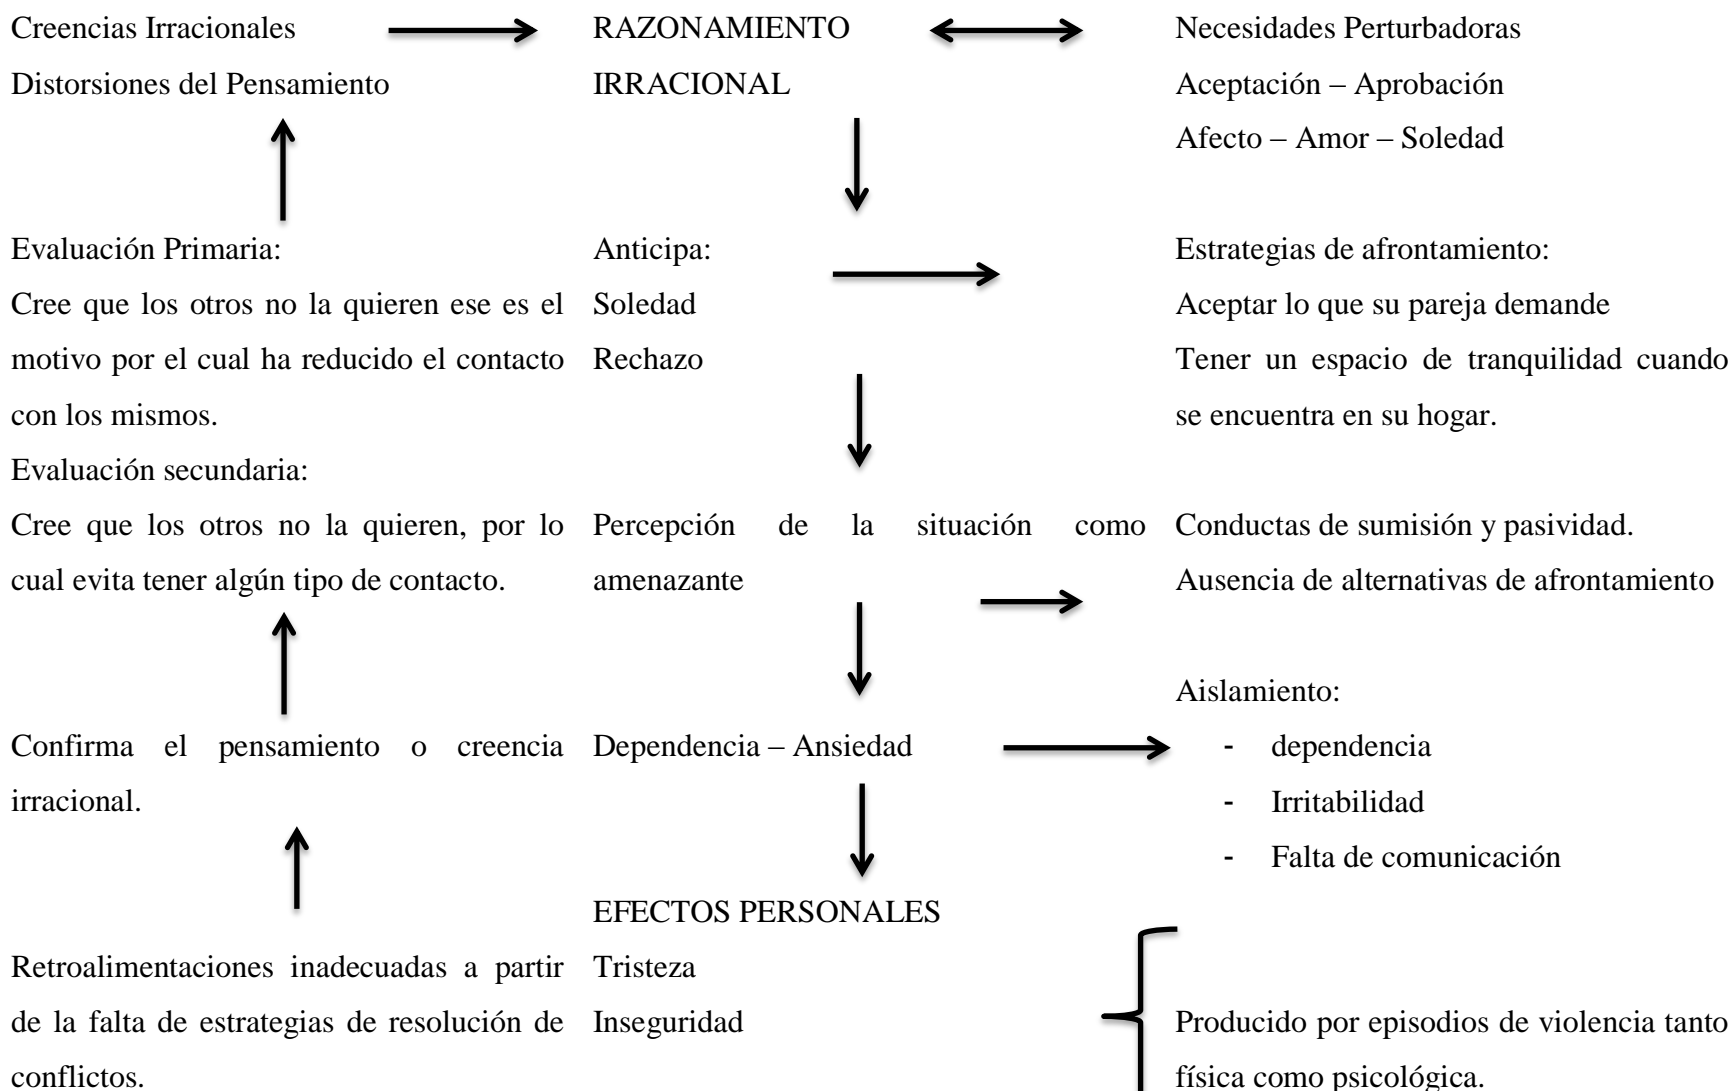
Creencias Irracionales
Distorsiones del Pensamiento

RAZONAMIENTO IRRACIONAL

Necesidades Perturbadoras
Aceptación – Aprobación
Afecto – Amor – Soledad

Evaluación Primaria:
Cree que los otros no la quieren ese es el motivo por el cual ha reducido el contacto con los mismos.
Evaluación secundaria:
Cree que los otros no la quieren, por lo cual evita tener algún tipo de contacto.

Anticipa:
Soledad
Rechazo

Estrategias de afrontamiento:
Aceptar lo que su pareja demande
Tener un espacio de tranquilidad cuando se encuentra en su hogar.

Percepción de la situación como amenazante

Conductas de sumisión y pasividad.
Ausencia de alternativas de afrontamiento

Confirma el pensamiento o creencia irracional.

Dependencia – Ansiedad

Aislamiento:
- dependencia
- Irritabilidad
- Falta de comunicación

EFECTOS PERSONALES
Tristeza
Inseguridad

Retroalimentaciones inadecuadas a partir de la falta de estrategias de resolución de conflictos.

Producido por episodios de violencia tanto física como psicológica.